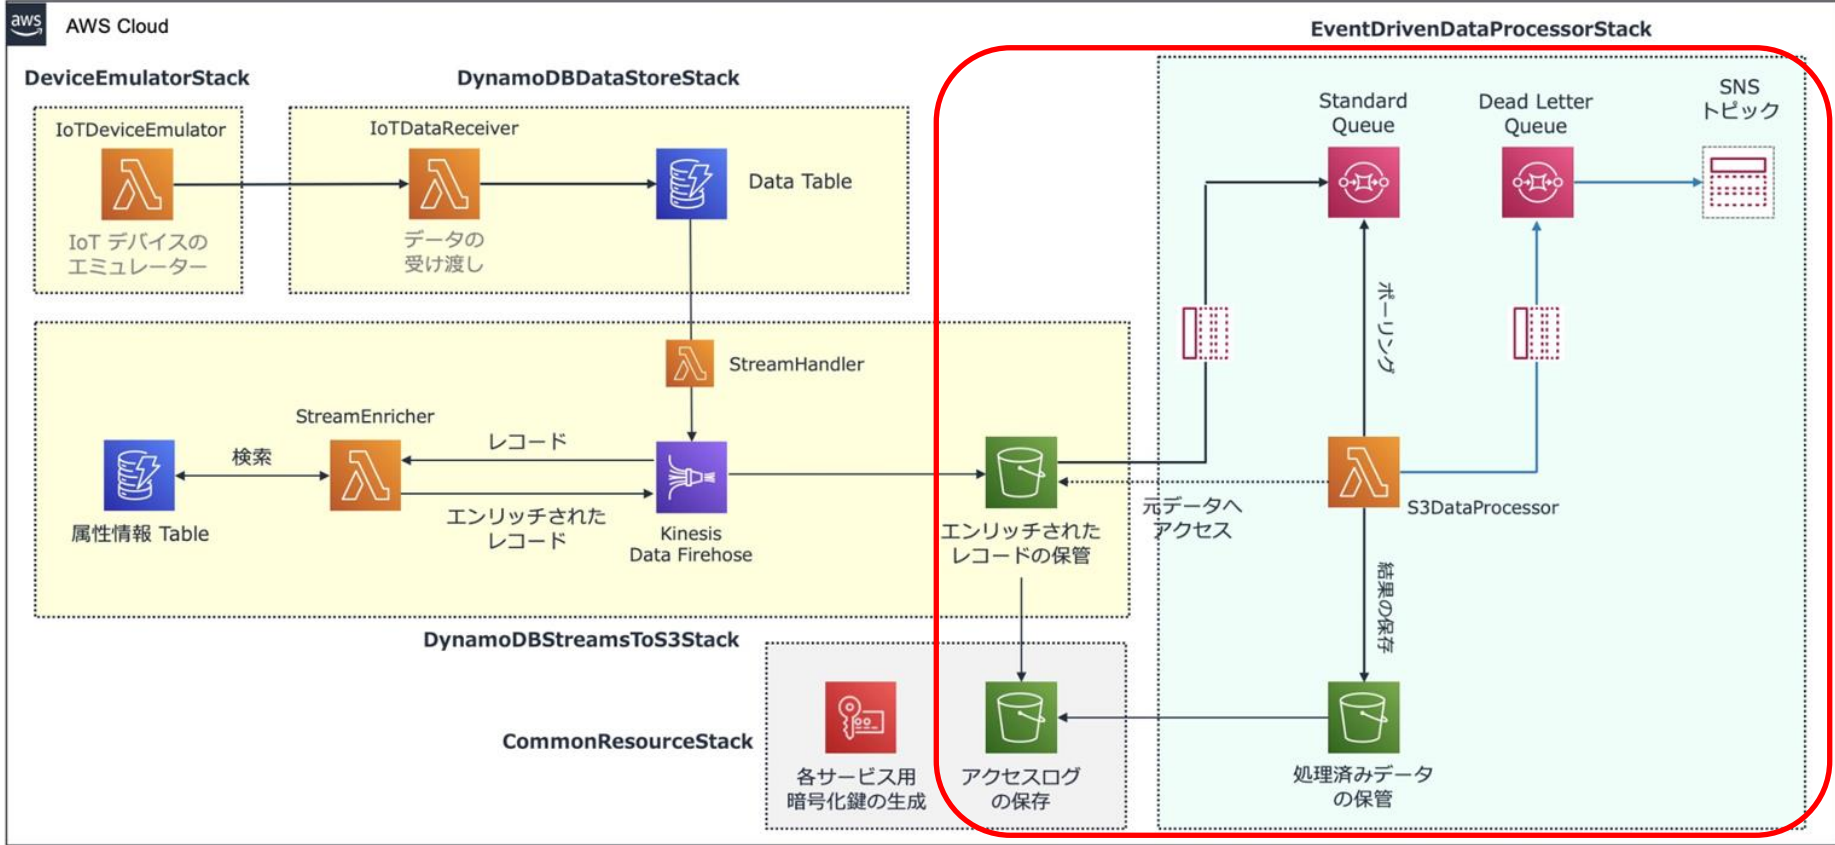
aws AWS Cloud

EventDrivenDataProcessorStack

DeviceEmulatorStack

DynamoDBDataStoreStack

IoTDeviceEmulator

IoT デバイスの エミュレーター

IoTDataReceiver

データの 受け渡し

Data Table

Standard Queue

Dead Letter Queue

SNS トピック

StreamHandler

ポーリング

StreamEnricher

検索

レコード

属性情報 Table

エンリッチされた レコード

Kinesis Data Firehose

エンリッチされた レコードの保管

元データへ アクセス

S3DataProcessor

結果の保存

DynamoDBStreamsToS3Stack

CommonResourceStack

各サービス用 暗号化鍵の生成

アクセスログ の保存

処理済みデータ の保管